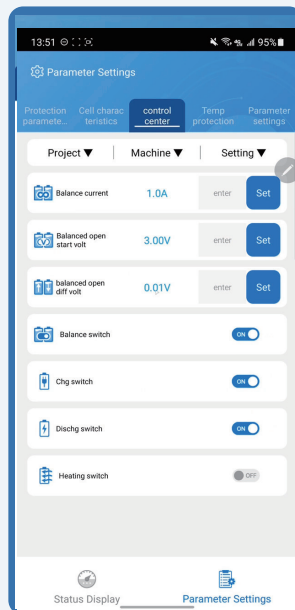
13:51 95%

Parameter Settings

Protection paramete... Cell charac teristics control center Temp protection Parameter settings

Project ▼ Machine ▼ Setting ▼

Balance current 1.0A enter Set

Balanced open start volt 3.00V enter Set

balanced open diff volt 0.01V enter Set

Balance switch ON

Chg switch ON

Dischg switch ON

Heating switch OFF

Status Display Parameter Settings